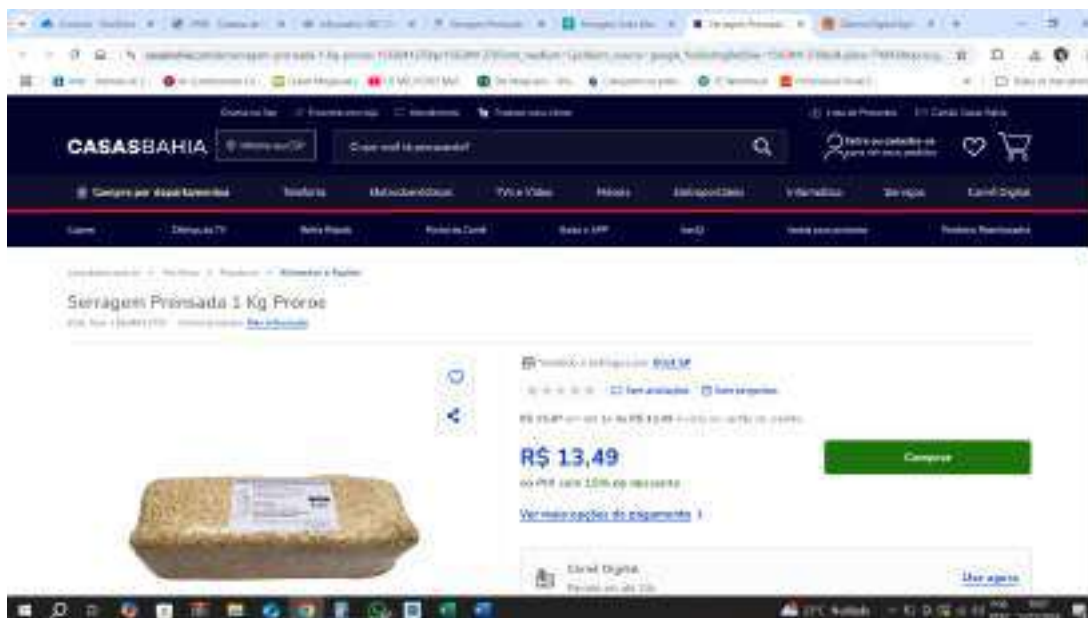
CASASBAHIA

Compre por departamentos | Telefonia | Eletrodomésticos | TVs e Vídeo | Móveis | Eletroportáteis | Informática | Serviços | Carnê Digital

Serragem Prensada 1 Kg Proroe

R$ 13,49

no PIX com 10% de desconto

Ver mais opções de pagamento

Comprar

Carnê Digital

Usar agora